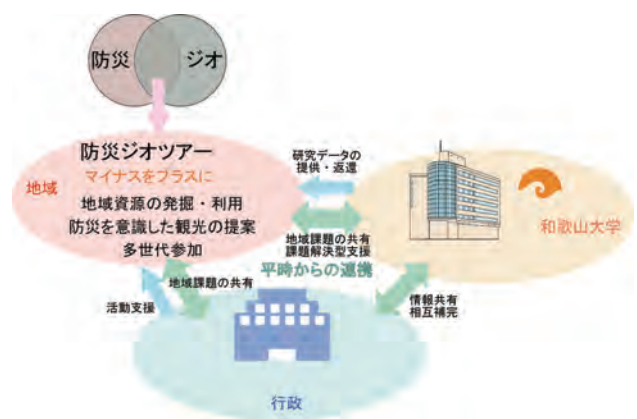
防災
ジオ

防災ジオツアー
マイナスをプラスに
地域
地域資源の発掘・利用
防災を意識した観光の提案
多世代参加

研究データの
提供・返還

地域課題の共有
課題解決型支援

平時からの連携

和歌山大学

地域課題の共有
活動支援

情報共有
相互補完

行政